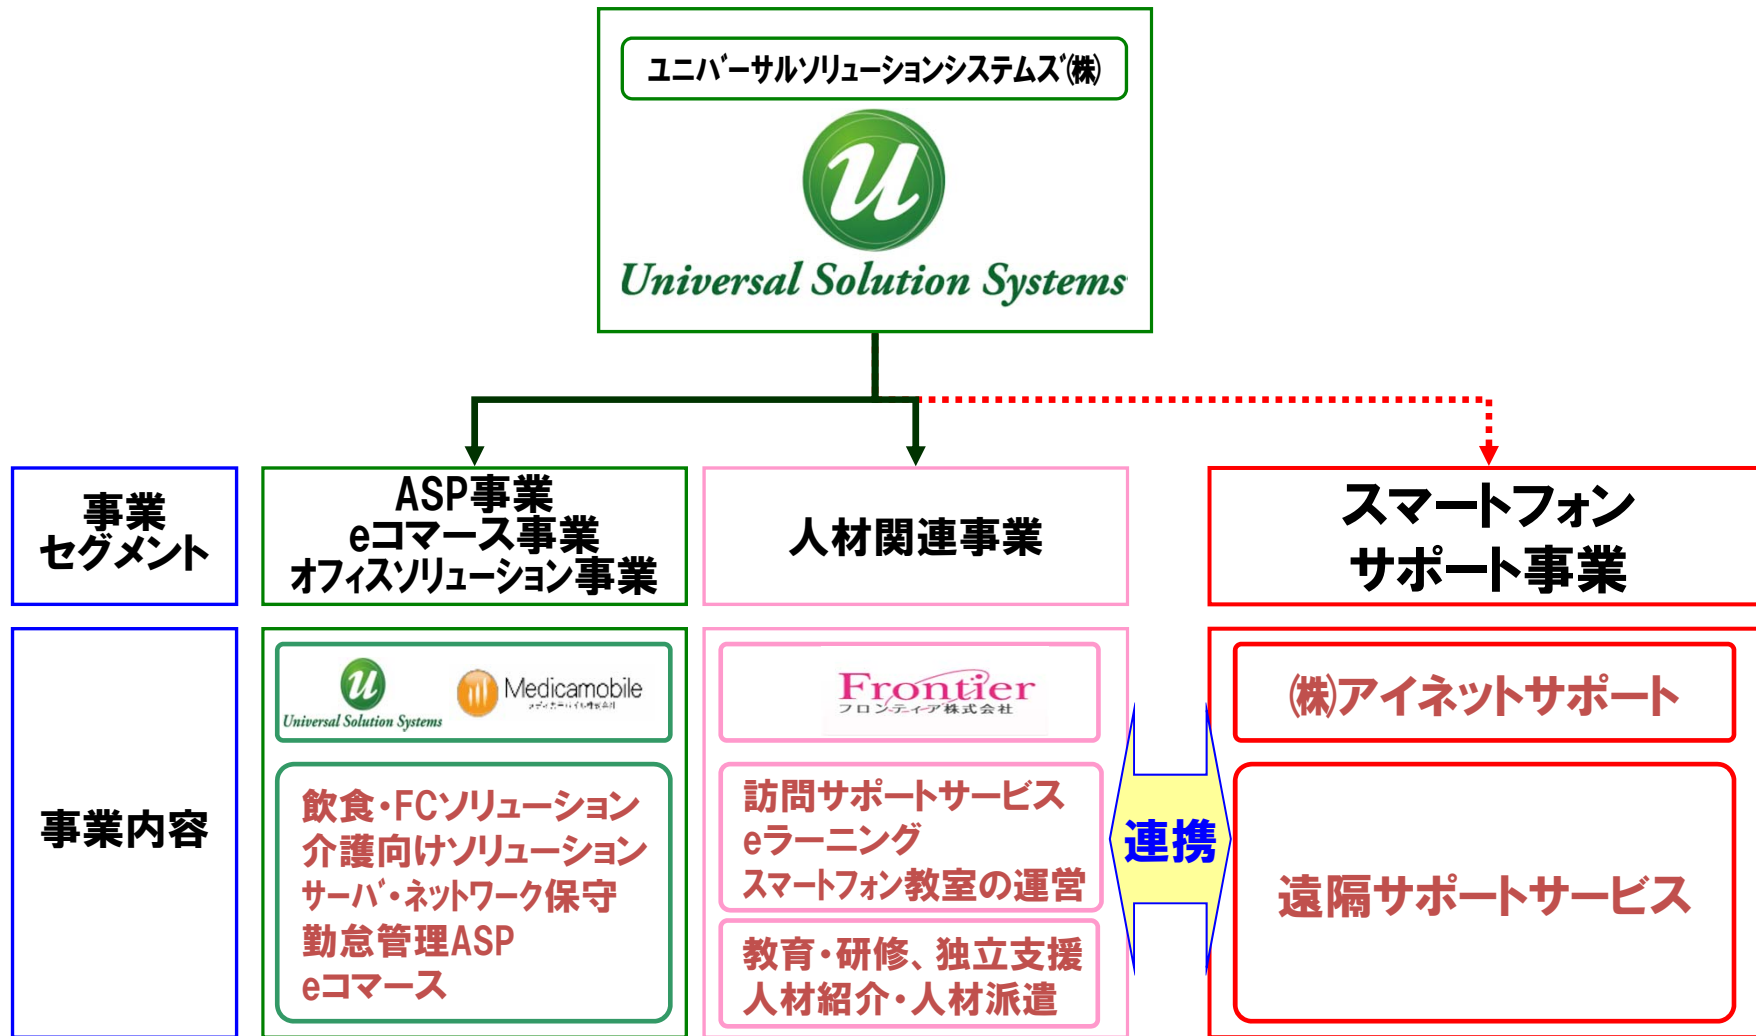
ユニバーサルソリューションシステムズ(株)

u

Universal Solution Systems

事業セグメント

ASP事業
eコマース事業
オフィスソリューション事業

人材関連事業

スマートフォンサポート事業

事業内容

u
Universal Solution Systems

Medicamobile
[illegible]

飲食・FCソリューション
介護向けソリューション
サーバ・ネットワーク保守
勤怠管理ASP
eコマース

Frontier
フロンティア株式会社

訪問サポートサービス
eラーニング
スマートフォン教室の運営

教育・研修、独立支援
人材紹介・人材派遣

連携

(株)アイネットサポート

遠隔サポートサービス